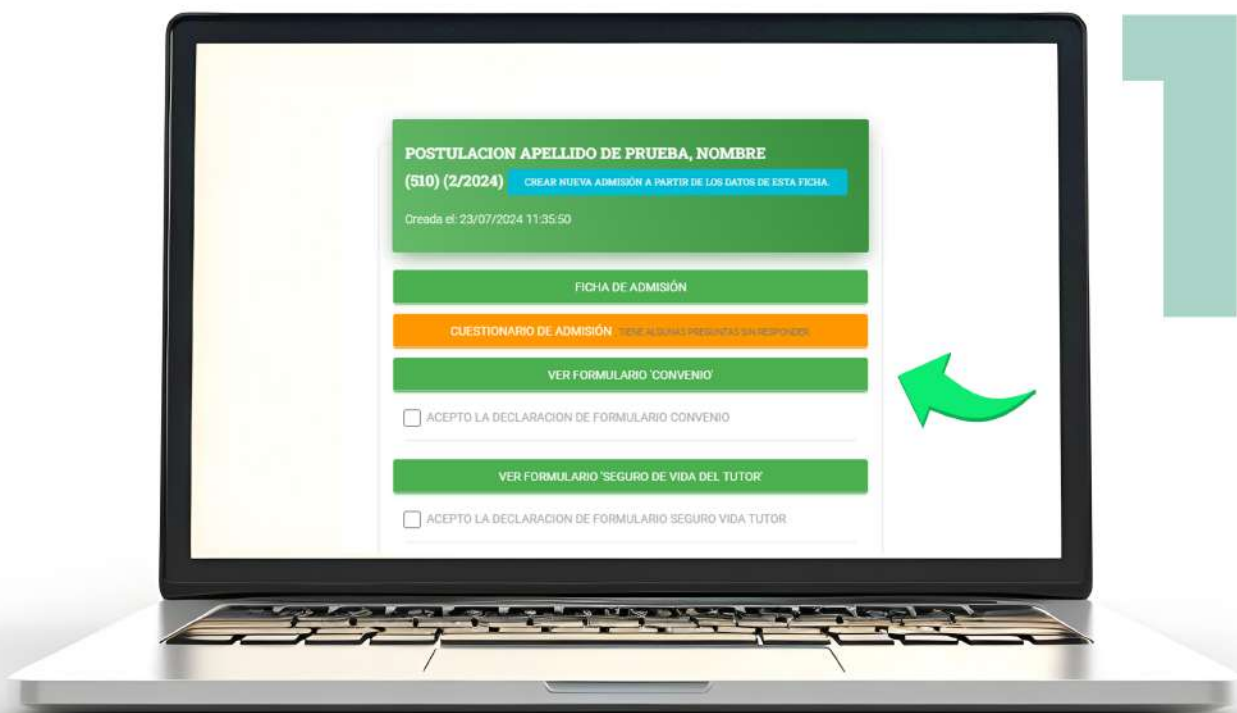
POSTULACION APELLIDO DE PRUEBA, NOMBRE (510) (2/2024) CREAR NUEVA ADMISIÓN A PARTIR DE LOS DATOS DE ESTA FICHA.

Creada el: 23/07/2024 11:35:50

FICHA DE ADMISIÓN

CUESTIONARIO DE ADMISIÓN TIENE ALGUNAS PREGUNTAS SIN RESPONDER

VER FORMULARIO 'CONVENIO'

ACEPTO LA DECLARACION DE FORMULARIO CONVENIO

VER FORMULARIO 'SEGURO DE VIDA DEL TUTOR'

ACEPTO LA DECLARACION DE FORMULARIO SEGURO VIDA TUTOR